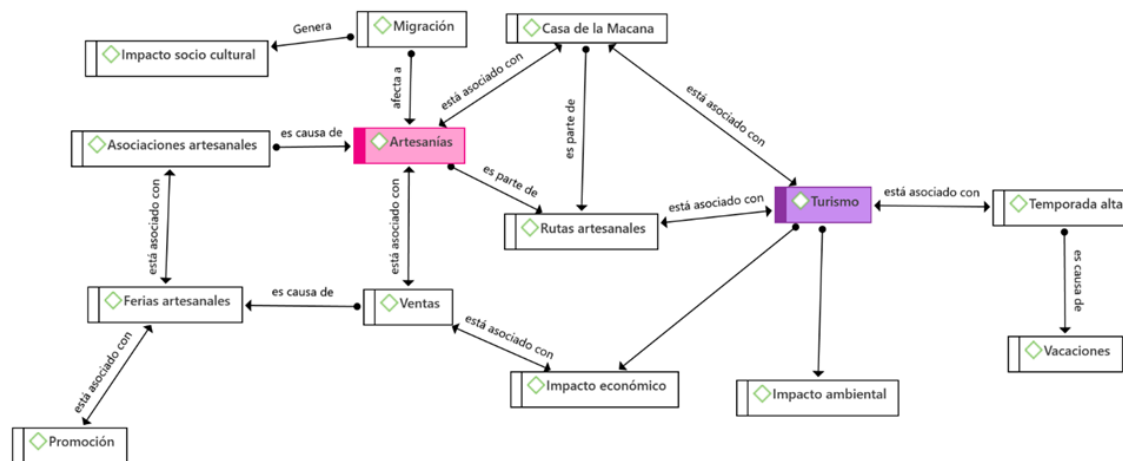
Migración
Genera
Impacto socio cultural
Casa de la Macana
afecta a
está asociado con
es parte de
está asociado con
Asociaciones artesanales
es causa de
Artesanías
es parte de
está asociado con
está asociado con
Rutas artesanales
está asociado con
Turismo
está asociado con
Temporada alta
está asociado con
es causa de
Ferias artesanales
es causa de
Ventas
está asociado con
Vacaciones
está asociado con
Impacto económico
Impacto ambiental
Promoción